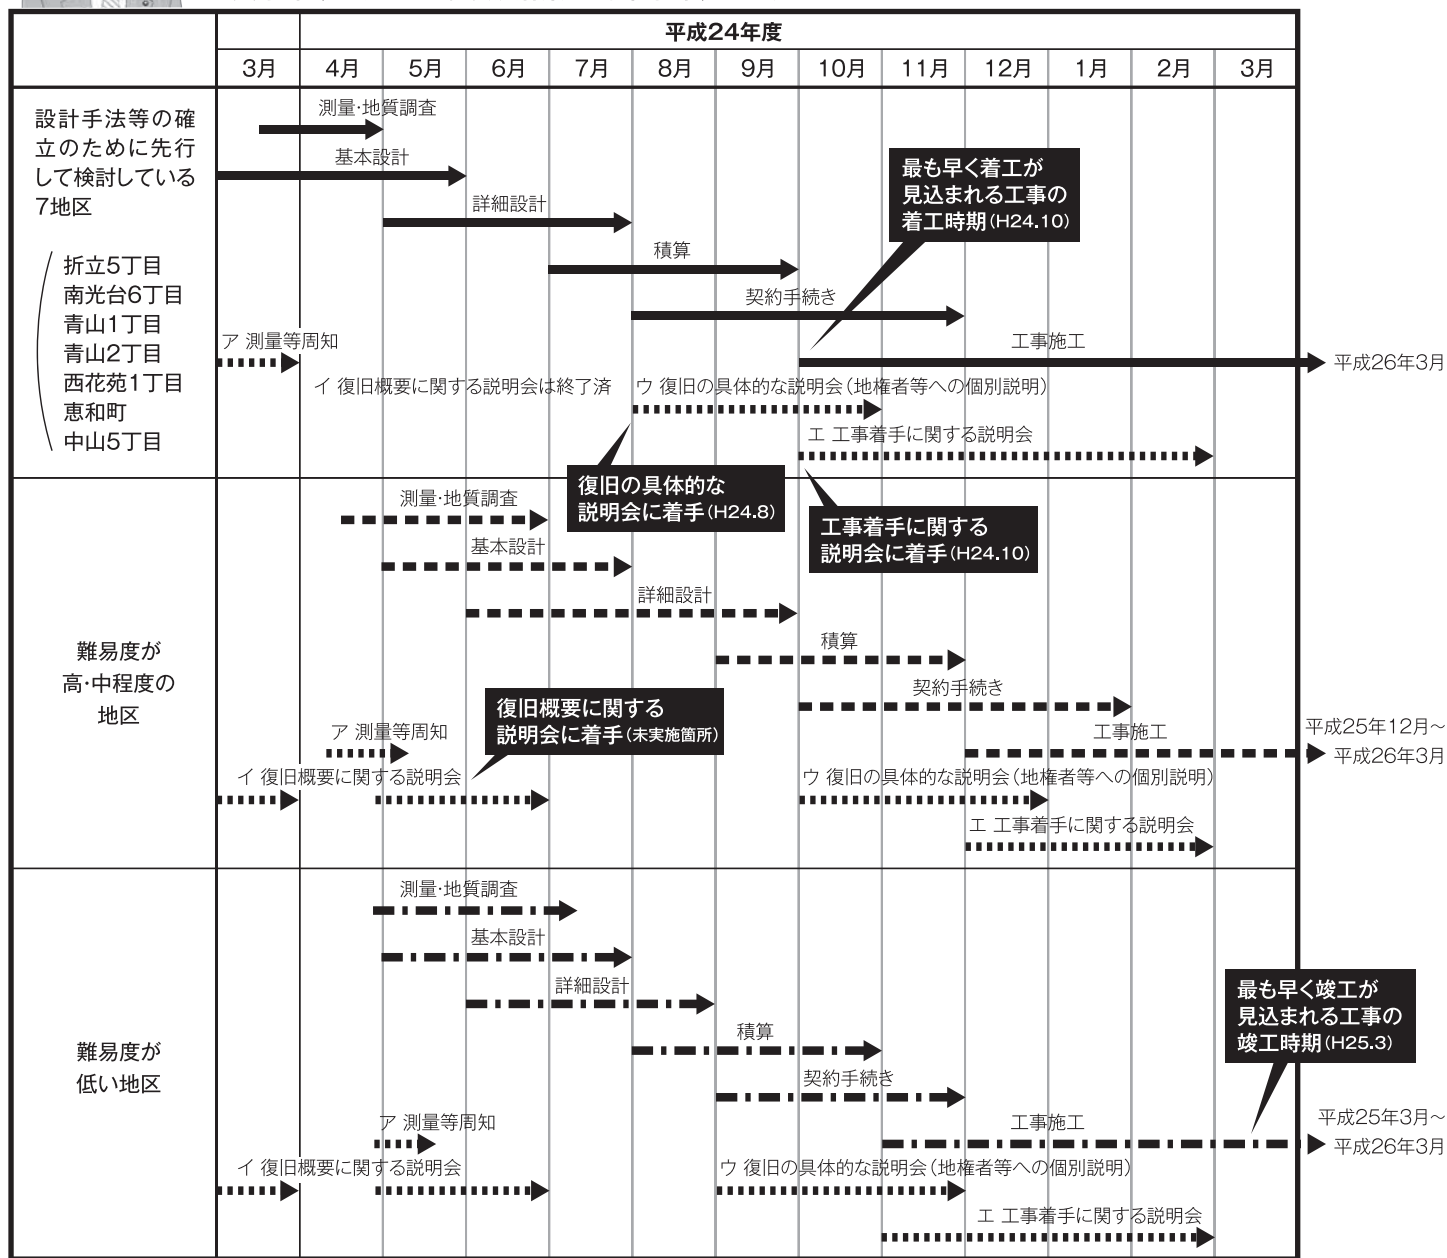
| | | 平成24年度 | | | | | | | | | | | |
|---|---|---|---|---|---|---|---|---|---|---|---|---|---|
| | 3月 | 4月 | 5月 | 6月 | 7月 | 8月 | 9月 | 10月 | 11月 | 12月 | 1月 | 2月 | 3月 |
| 設計手法等の確立のために先行して検討している7地区 (折立5丁目 南光台6丁目 青山1丁目 青山2丁目 西花苑1丁目 恵和町 中山5丁目) | | | | | | | | | | | | | |
| 難易度が高・中程度の地区 | | | | | | | | | | | | | |
| 難易度が低い地区 | | | | | | | | | | | | | |

測量·地質調査

基本設計

詳細設計

積算

契約手続き

工事施工

平成26年3月

最も早く着工が見込まれる工事の着工時期(H24.10)

ア 測量等周知

イ 復旧概要に関する説明会は終了済

ウ 復旧の具体的な説明会(地権者等への個別説明)

エ 工事着手に関する説明会

復旧の具体的な説明会に着手(H24.8)

工事着手に関する説明会に着手(H24.10)

測量·地質調査

基本設計

詳細設計

積算

契約手続き

工事施工

平成25年12月～平成26年3月

復旧概要に関する説明会に着手(未実施箇所)

ア 測量等周知

イ 復旧概要に関する説明会

ウ 復旧の具体的な説明会(地権者等への個別説明)

エ 工事着手に関する説明会

測量·地質調査

基本設計

詳細設計

積算

契約手続き

工事施工

最も早く竣工が見込まれる工事の竣工時期(H25.3)

平成25年3月～平成26年3月

ア 測量等周知

イ 復旧概要に関する説明会

ウ 復旧の具体的な説明会(地権者等への個別説明)

エ 工事着手に関する説明会